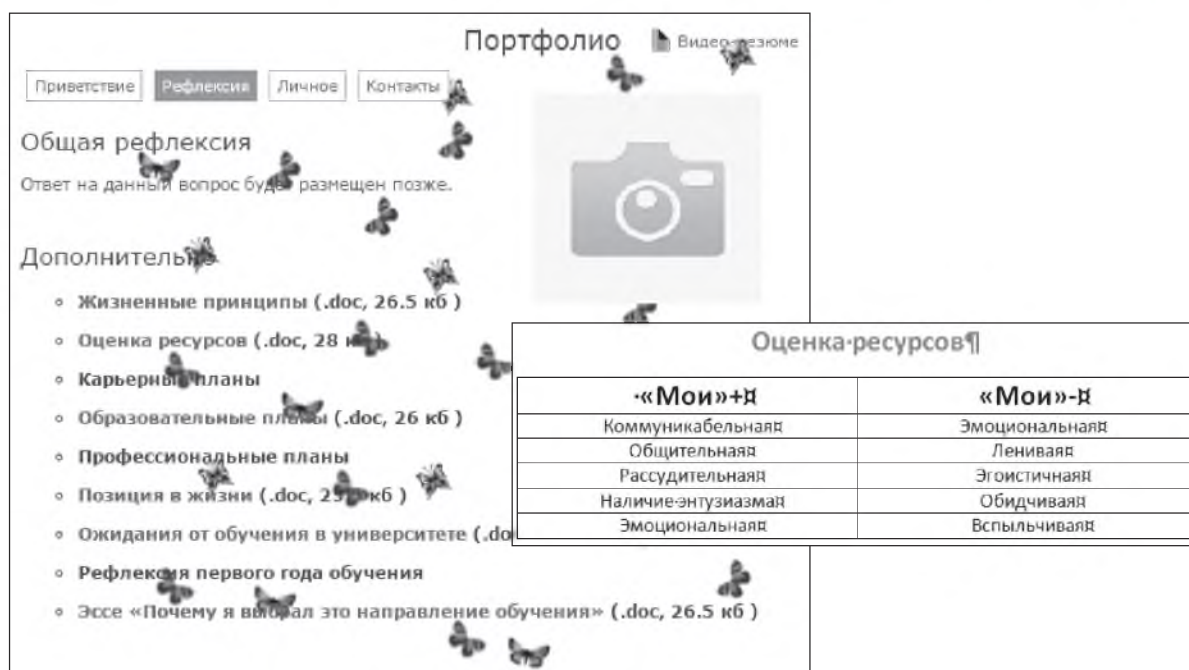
Портфолио Видео-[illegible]зюме

Приветствие | Рефлексия | Личное | Контакты

Общая ре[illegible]флексия

Ответ на данны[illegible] вопрос буд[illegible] размещен позже.

Дополнитель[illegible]

- Жизненные принципы (.doc, 26.5 кб )
- Оценка ресурсов (.doc, 28 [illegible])
- Карьерны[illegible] планы
- Образовательные пла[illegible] (.doc, 26 кб )
- Профессиональные планы
- Позиция в жизни (.doc, 2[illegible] кб )
- Ожидания от обучения в университете (.do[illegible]
- Рефлек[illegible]ия первого года обучения
- Эссе «Почему я вы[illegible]рал это направление обучения» (.doc, 26.5 кб )

Оценка·ресурсов¶

| ·«Мои»+¤ | «Мои»-¤ |
|---|---|
| Коммуникабельная¤ | Эмоциональная¤ |
| Общительная¤ | Ленивая¤ |
| Рассудительная¤ | Эгоистичная¤ |
| Наличие·энтузиазма¤ | Обидчивая¤ |
| Эмоциональная¤ | Вспыльчивая¤ |